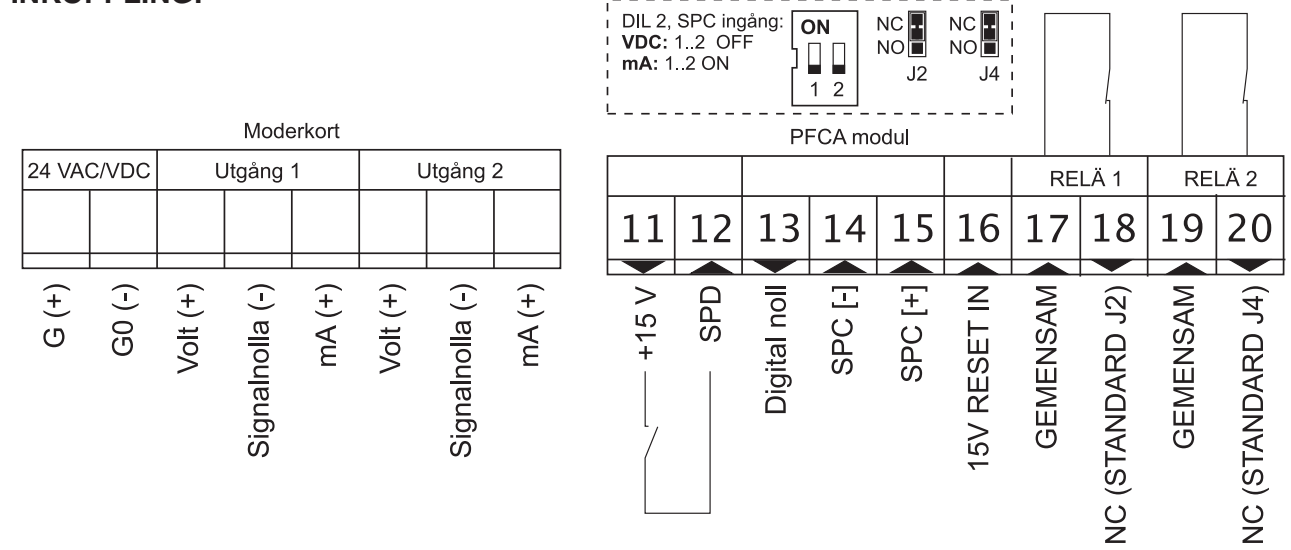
INKOPPLING:

DIL 2, SPC ingång:
**VDC:** 1..2 OFF
**mA:** 1..2 ON

ON
1 2

NC
NO
J2

NC
NO
J4

Moderkort

| 24 VAC/VDC | | Utgång 1 | | | Utgång 2 | | |
|---|---|---|---|---|---|---|---|

G (+)
G0 (-)
Volt (+)
Signalnolla (-)
mA (+)
Volt (+)
Signalnolla (-)
mA (+)

PFCA modul

| | | | | | | RELÄ 1 | | RELÄ 2 | |
|---|---|---|---|---|---|---|---|---|---|
| 11 | 12 | 13 | 14 | 15 | 16 | 17 | 18 | 19 | 20 |

+15 V
SPD
Digital noll
SPC [-]
SPC [+]
15V RESET IN
GEMENSAM
NC (STANDARD J2)
GEMENSAM
NC (STANDARD J4)